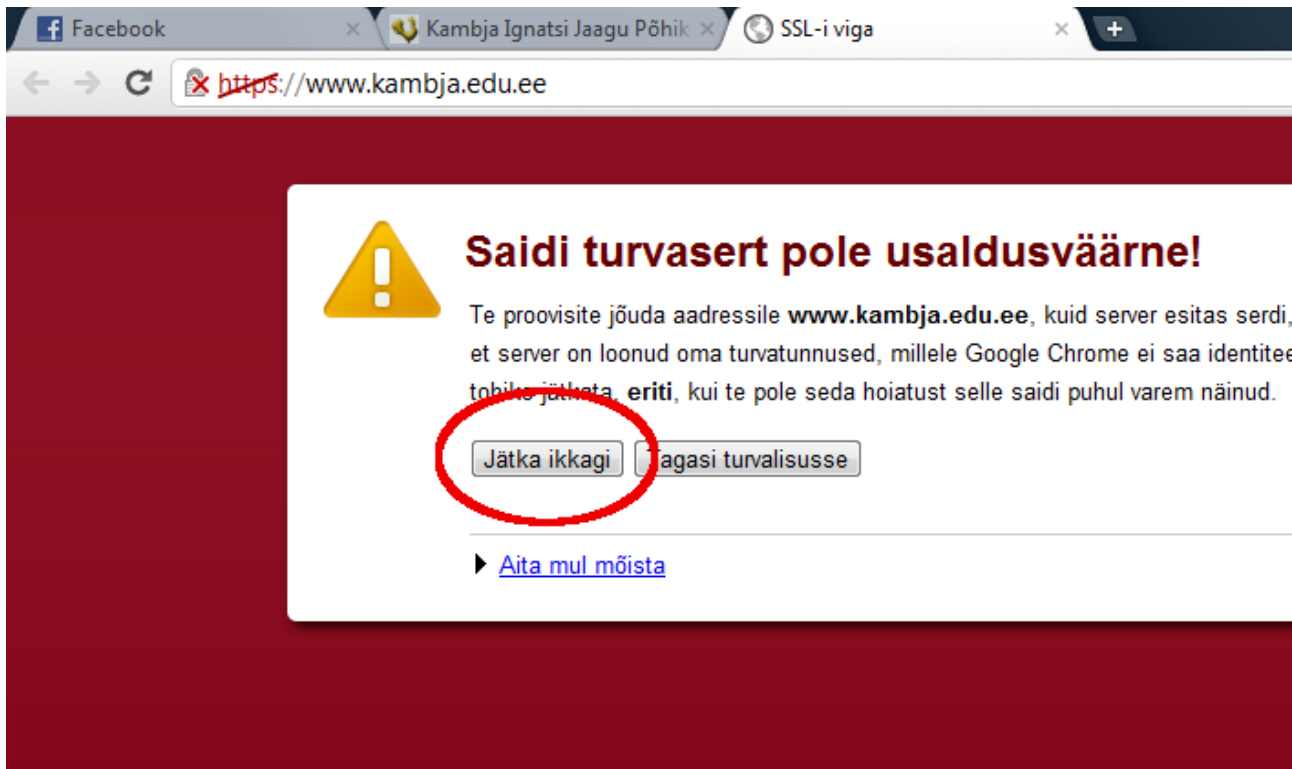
Facebook
Kambja Ignatsi Jaagu Põhik
SSL-i viga

https://www.kambja.edu.ee

Saidi turvasert pole usaldusväärne!

Te proovisite jõuda aadressile **www.kambja.edu.ee**, kuid server esitas serdi, et server on loonud oma turvatunnused, millele Google Chrome ei saa identitee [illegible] jätkata, **eriti**, kui te pole seda hoiatust selle saidi puhul varem näinud.

Jätka ikkagi
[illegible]agasi turvalisusse

Aita mul mõista